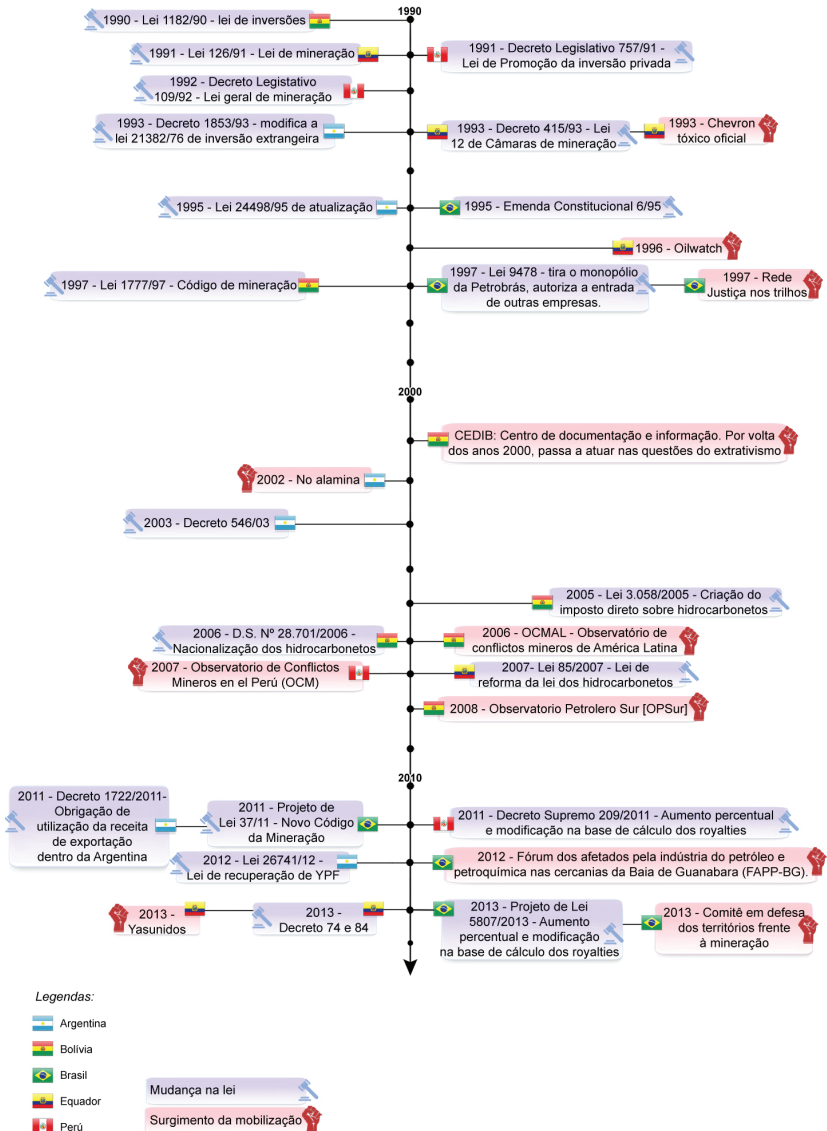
1990

1990 - Lei 1182/90 - lei de inversões

1991 - Lei 126/91 - Lei de mineração

1991 - Decreto Legislativo 757/91 - Lei de Promoção da inversão privada

1992 - Decreto Legistativo 109/92 - Lei geral de mineração

1993 - Decreto 1853/93 - modifica a lei 21382/76 de inversão extrangeira

1993 - Decreto 415/93 - Lei 12 de Câmaras de mineração

1993 - Chevron tóxico oficial

1995 - Lei 24498/95 de atualização

1995 - Emenda Constitucional 6/95

1996 - Oilwatch

1997 - Lei 1777/97 - Código de mineração

1997 - Lei 9478 - tira o monopólio da Petrobrás, autoriza a entrada de outras empresas.

1997 - Rede Justiça nos trilhos

2000

CEDIB: Centro de documentação e informação. Por volta dos anos 2000, passa a atuar nas questões do extrativismo

2002 - No alamina

2003 - Decreto 546/03

2005 - Lei 3.058/2005 - Criação do imposto direto sobre hidrocarbonetos

2006 - D.S. Nº 28.701/2006 - Nacionalização dos hidrocarbonetos

2006 - OCMAL - Observatório de conflictos mineros de América Latina

2007 - Observatorio de Conflictos Mineros en el Perú (OCM)

2007- Lei 85/2007 - Lei de reforma da lei dos hidrocarbonetos

2008 - Observatorio Petrolero Sur [OPSur]

2010

2011 - Decreto 1722/2011- Obrigação de utilização da receita de exportação dentro da Argentina

2011 - Projeto de Lei 37/11 - Novo Código da Mineração

2011 - Decreto Supremo 209/2011 - Aumento percentual e modificação na base de cálculo dos royalties

2012 - Lei 26741/12 - Lei de recuperação de YPF

2012 - Fórum dos afetados pela indústria do petróleo e petroquímica nas cercanias da Baia de Guanabara (FAPP-BG).

2013 - Yasunidos

2013 - Decreto 74 e 84

2013 - Projeto de Lei 5807/2013 - Aumento percentual e modificação na base de cálculo dos royalties

2013 - Comitê em defesa dos territórios frente à mineração

Legendas:
Argentina
Bolívia
Brasil
Equador
Perú

Mudança na lei
Surgimento da mobilização